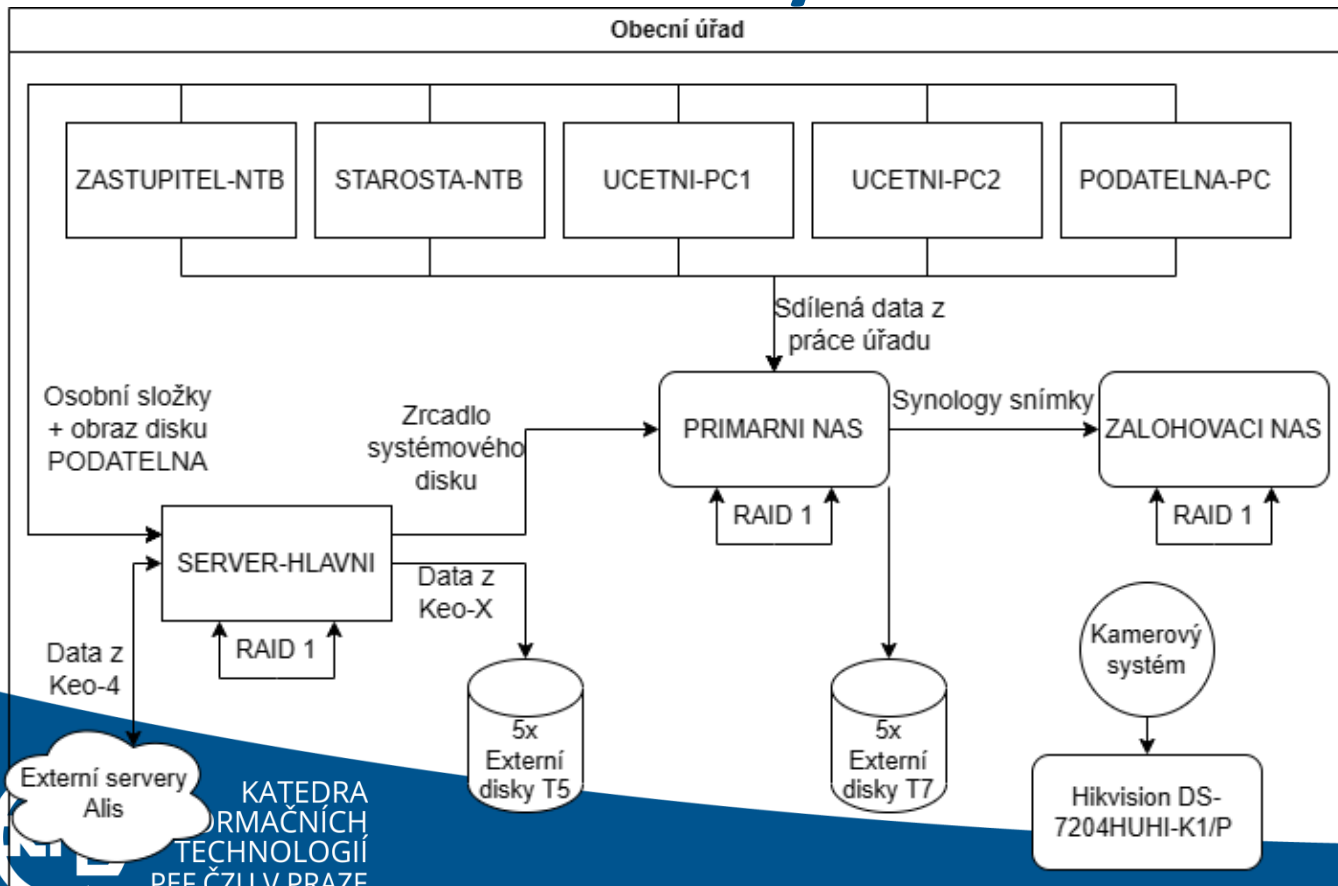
Obecní úřad

ZASTUPITEL-NTB

STAROSTA-NTB

UCETNI-PC1

UCETNI-PC2

PODATELNA-PC

Sdílená data z práce úřadu

Osobní složky + obraz disku PODATELNA

Zrcadlo systémového disku

PRIMARNI NAS

Synology snímky

ZALOHOVACI NAS

RAID 1

RAID 1

SERVER-HLAVNI

Data z Keo-X

RAID 1

Data z Keo-4

Kamerový systém

5x Externí disky T5

5x Externí disky T7

Externí servery Alis

KATEDRA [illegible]ORMAČNÍCH TECHNOLOGIÍ PEF ČZU V PRAZE

Hikvision DS-7204HUHI-K1/P